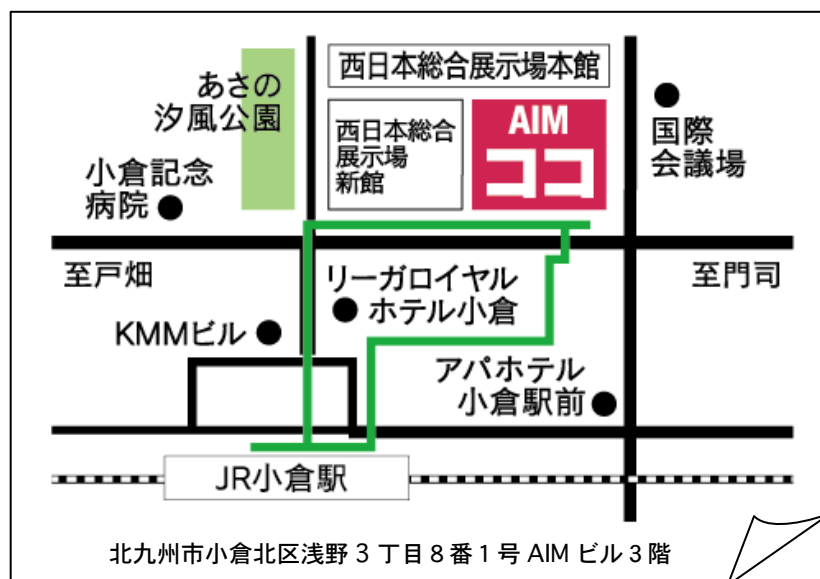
西日本総合展示場本館

あさの
汐風公園

西日本総合
展示場
新館

AIM
ココ

国際
会議場

小倉記念
病院

至戸畑

リーガロイヤル
ホテル小倉

至門司

KMMビル

アパホテル
小倉駅前

JR小倉駅

北九州市小倉北区浅野３丁目８番１号 AIM ビル３階